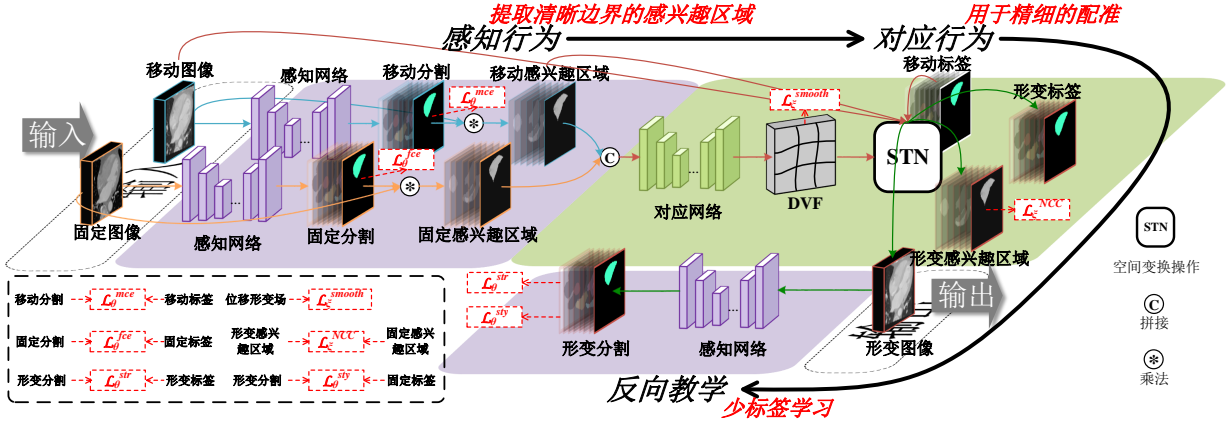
提取清晰边界的感兴趣区域
用于精细的配准
感知行为
对应行为
移动图像
感知网络
移动分割
移动感兴趣区域
移动标签
形变标签
$\mathcal{L}_\theta^{mce}$
$\mathcal{L}_\xi^{smooth}$
输入
$\mathcal{L}_\theta^{fce}$
STN
对应网络
DVF
$\mathcal{L}_\xi^{NCC}$
固定图像
感知网络
固定分割
固定感兴趣区域
形变感兴趣区域
STN
空间变换操作
C
拼接
乘法
$\mathcal{L}_\theta^{str}$
$\mathcal{L}_\theta^{sty}$
输出
形变分割
感知网络
形变图像
反向教学
少标签学习

| 移动分割 | $\mathcal{L}_\theta^{mce}$ | 移动标签 | 位移形变场 | $\mathcal{L}_\xi^{smooth}$ | |
|---|---|---|---|---|---|
| 固定分割 | $\mathcal{L}_\theta^{fce}$ | 固定标签 | 形变感兴趣区域 | $\mathcal{L}_\xi^{NCC}$ | 固定感兴趣区域 |
| 形变分割 | $\mathcal{L}_\theta^{str}$ | 形变标签 | 形变分割 | $\mathcal{L}_\theta^{sty}$ | 固定标签 |